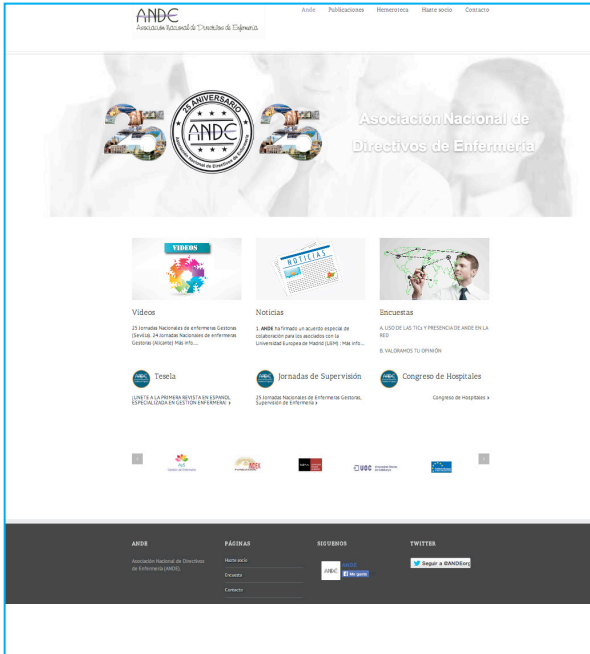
ANDE
Asociación Nacional de Directivos de Enfermería

Ande Publicaciones Hemeroteca Hazte socio Contacto

25 ANIVERSARIO
ANDE
Asociación Nacional de Directivos de Enfermería

Asociación Nacional de Directivos de Enfermería

VIDEOS

NOTICIAS

Videos
25 Jornadas Nacionales de enfermeras Gestoras (Sevilla). 24 Jornadas Nacionales de enfermeras Gestoras (Alicante) Más info....

Noticias
1. ANDE ha firmado un acuerdo especial de colaboración para los asociados con la Universidad Europea de Madrid (UEM) | Más info....

Encuestas
A. USO DE LAS TICs Y PRESENCIA DE ANDE EN LA RED
B. VALORAMOS TU OPINIÓN

Tesela
¡ÚNETE A LA PRIMERA REVISTA EN ESPAÑOL ESPECIALIZADA EN GESTIÓN ENFERMERA! ›

Jornadas de Supervisión
25 Jornadas Nacionales de Enfermeras Gestoras, Supervisión de Enfermería ›

Congreso de Hospitales
Congreso de Hospitales ›

AIS

ANDE
Asociación Nacional de Directivos de Enfermería (ANDE).

PÁGINAS
Hazte socio
Encuesta
Contacto

SIGUENOS
ANDE
ANDE
Me gusta

TWITTER
Seguir a @ANDEorg